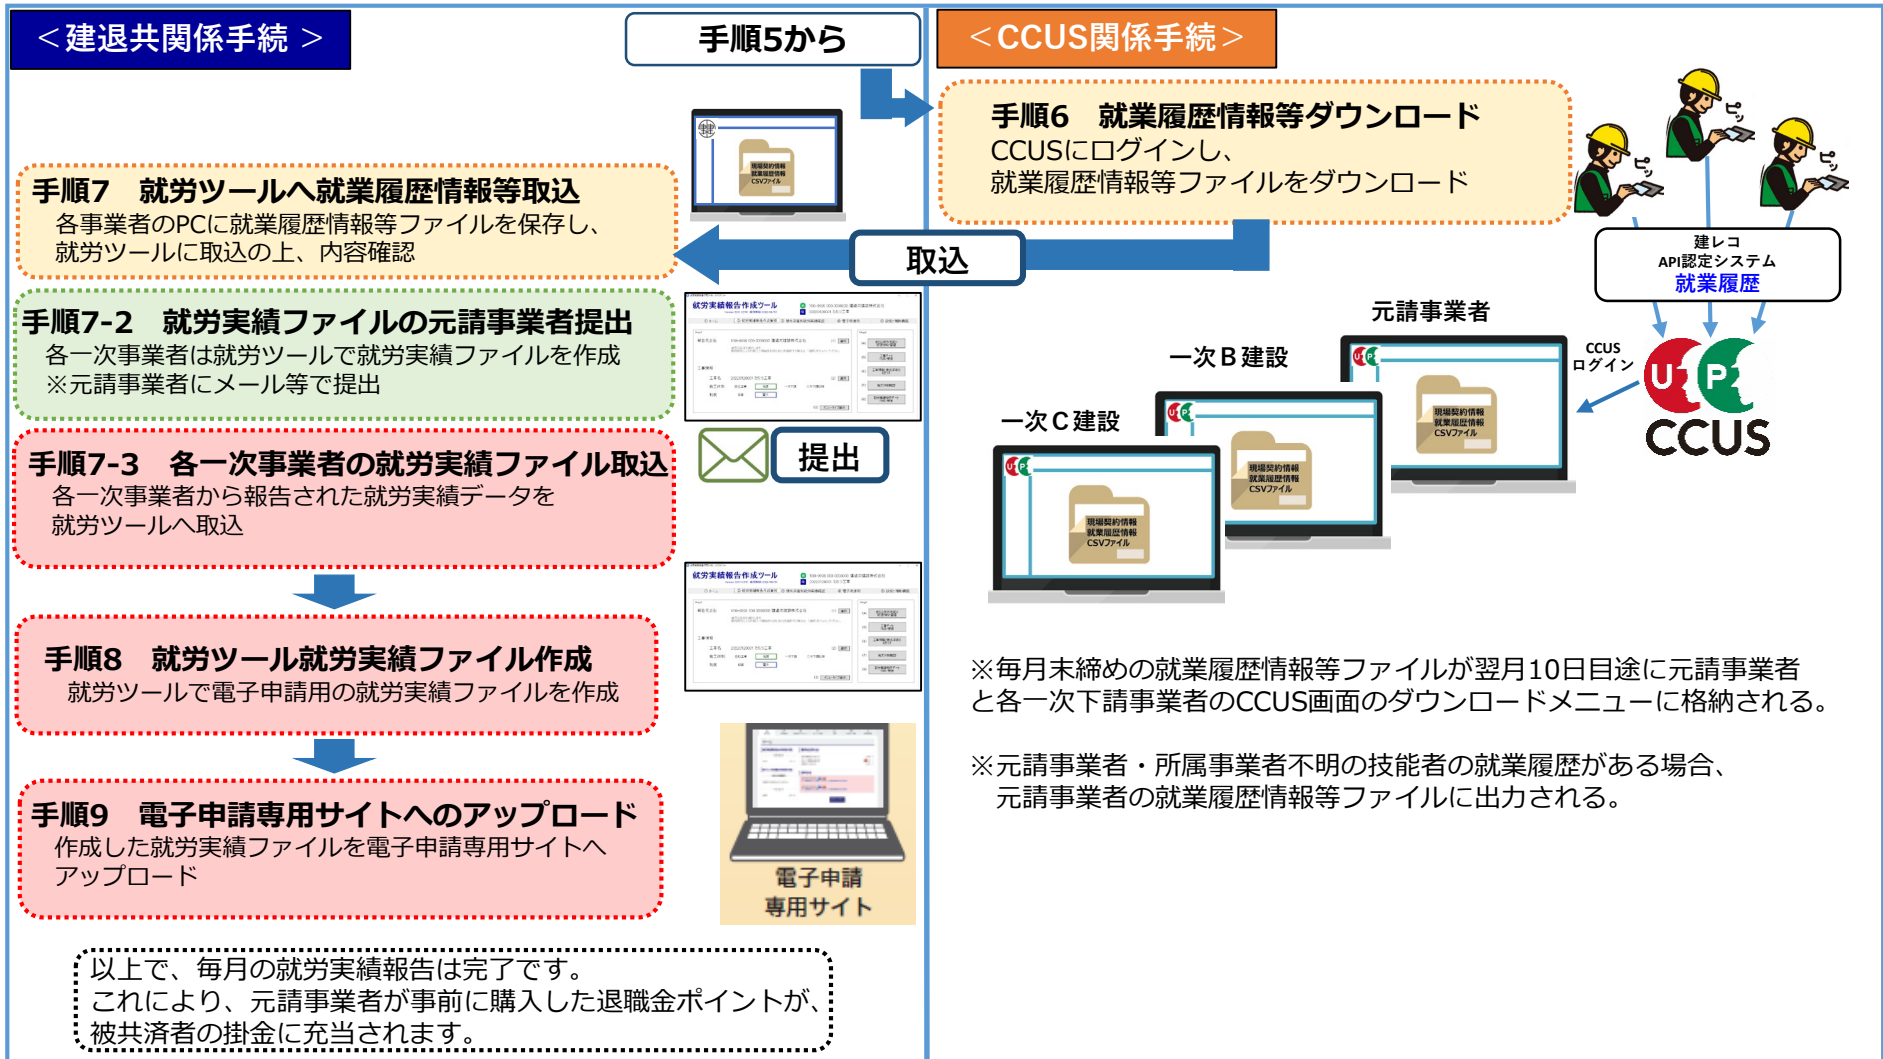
＜建退共関係手続 ＞

手順5から

＜CCUS関係手続＞

手順6　就業履歴情報等ダウンロード
CCUSにログインし、
就業履歴情報等ファイルをダウンロード

ピッ
ピッ
ピッ

建レコ
API認定システム
就業履歴

手順7　就労ツールへ就業履歴情報等取込
各事業者のPCに就業履歴情報等ファイルを保存し、
就労ツールに取込の上、内容確認

現場契約情報
就業履歴情報
CSVファイル

取込

手順7-2　就労実績ファイルの元請事業者提出
各一次事業者は就労ツールで就労実績ファイルを作成
※元請事業者にメール等で提出

就労実績報告作成ツール

元請事業者
一次Ｂ建設
一次Ｃ建設

CCUS
ログイン

CCUS

提出

手順7-3　各一次事業者の就労実績ファイル取込
各一次事業者から報告された就労実績データを
就労ツールへ取込

手順8　就労ツール就労実績ファイル作成
就労ツールで電子申請用の就労実績ファイルを作成

就労実績報告作成ツール

※毎月末締めの就業履歴情報等ファイルが翌月10日目途に元請事業者と各一次下請事業者のCCUS画面のダウンロードメニューに格納される。

※元請事業者・所属事業者不明の技能者の就業履歴がある場合、
元請事業者の就業履歴情報等ファイルに出力される。

手順9　電子申請専用サイトへのアップロード
作成した就労実績ファイルを電子申請専用サイトへ
アップロード

電子申請
専用サイト

以上で、毎月の就労実績報告は完了です。
これにより、元請事業者が事前に購入した退職金ポイントが、
被共済者の掛金に充当されます。